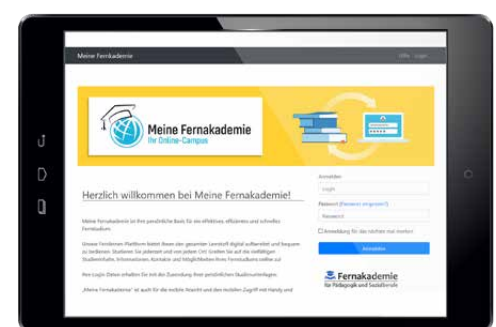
Meine Fernakademie

Hilfe Login

Meine Fernakademie
Ihr Online-Campus

Herzlich willkommen bei Meine Fernakademie!

Meine Fernakademie ist Ihre persönliche Basis für ein effektives, effizientes und schnelles Fernstudium.

Unsere Fernlernen Plattform bietet Ihnen den gesamten Lernstoff digital aufbereitet und bequem zu bearbeiten. Studieren Sie jederzeit und von jedem Ort. Greifen Sie auf die vielfältigen Studieninhalte, Informationen, Kontakte und Möglichkeiten Ihres Fernstudiums online zu!

Ihre Login-Daten erhalten Sie mit der Zusendung Ihrer persönlichen Studienunterlagen.

„Meine Fernakademie" ist auch für die mobile Ansicht und den mobilen Zugriff mit Handy und

Anmelden

Login

Passwort ([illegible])

Passwort

Anmeldung für das nächste mal merken

Anmelden

Fernakademie
für Pädagogik und Sozialberufe